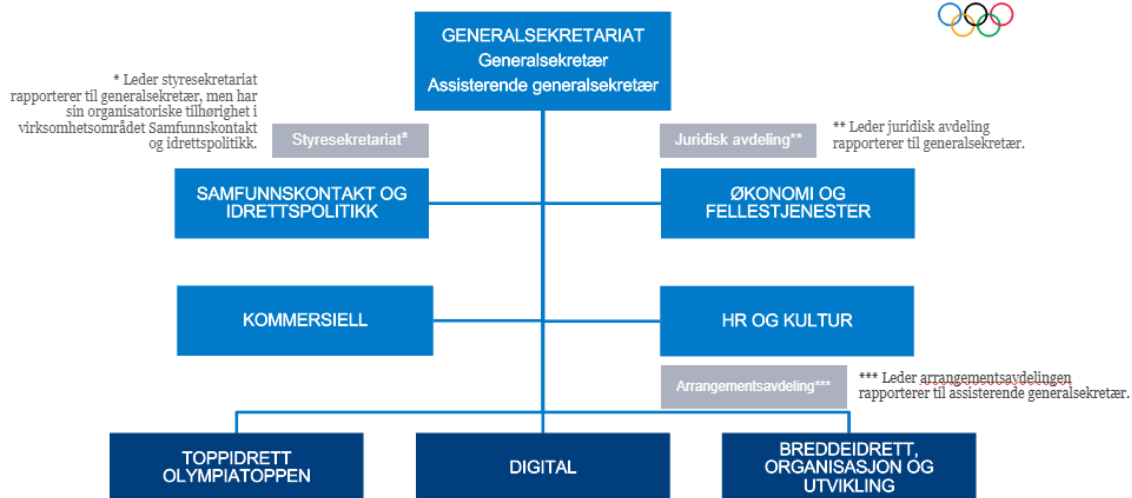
GENERALSEKRETARIAT
Generalsekretær
Assisterende generalsekretær

* Leder styresekretariat rapporterer til generalsekretær, men har sin organisatoriske tilhørighet i virksomhetsområdet Samfunnskontakt og idrettspolitikk.

Styresekretariat*

Juridisk avdeling**

** Leder juridisk avdeling rapporterer til generalsekretær.

SAMFUNNSKONTAKT OG IDRETTSPOLITIKK

ØKONOMI OG FELLESTJENESTER

KOMMERSIELL

HR OG KULTUR

Arrangementsavdeling***

*** Leder arrangementsavdelingen rapporterer til assisterende generalsekretær.

TOPPIDRETT OLYMPIATOPPEN

DIGITAL

BREDDEIDRETT, ORGANISASJON OG UTVIKLING